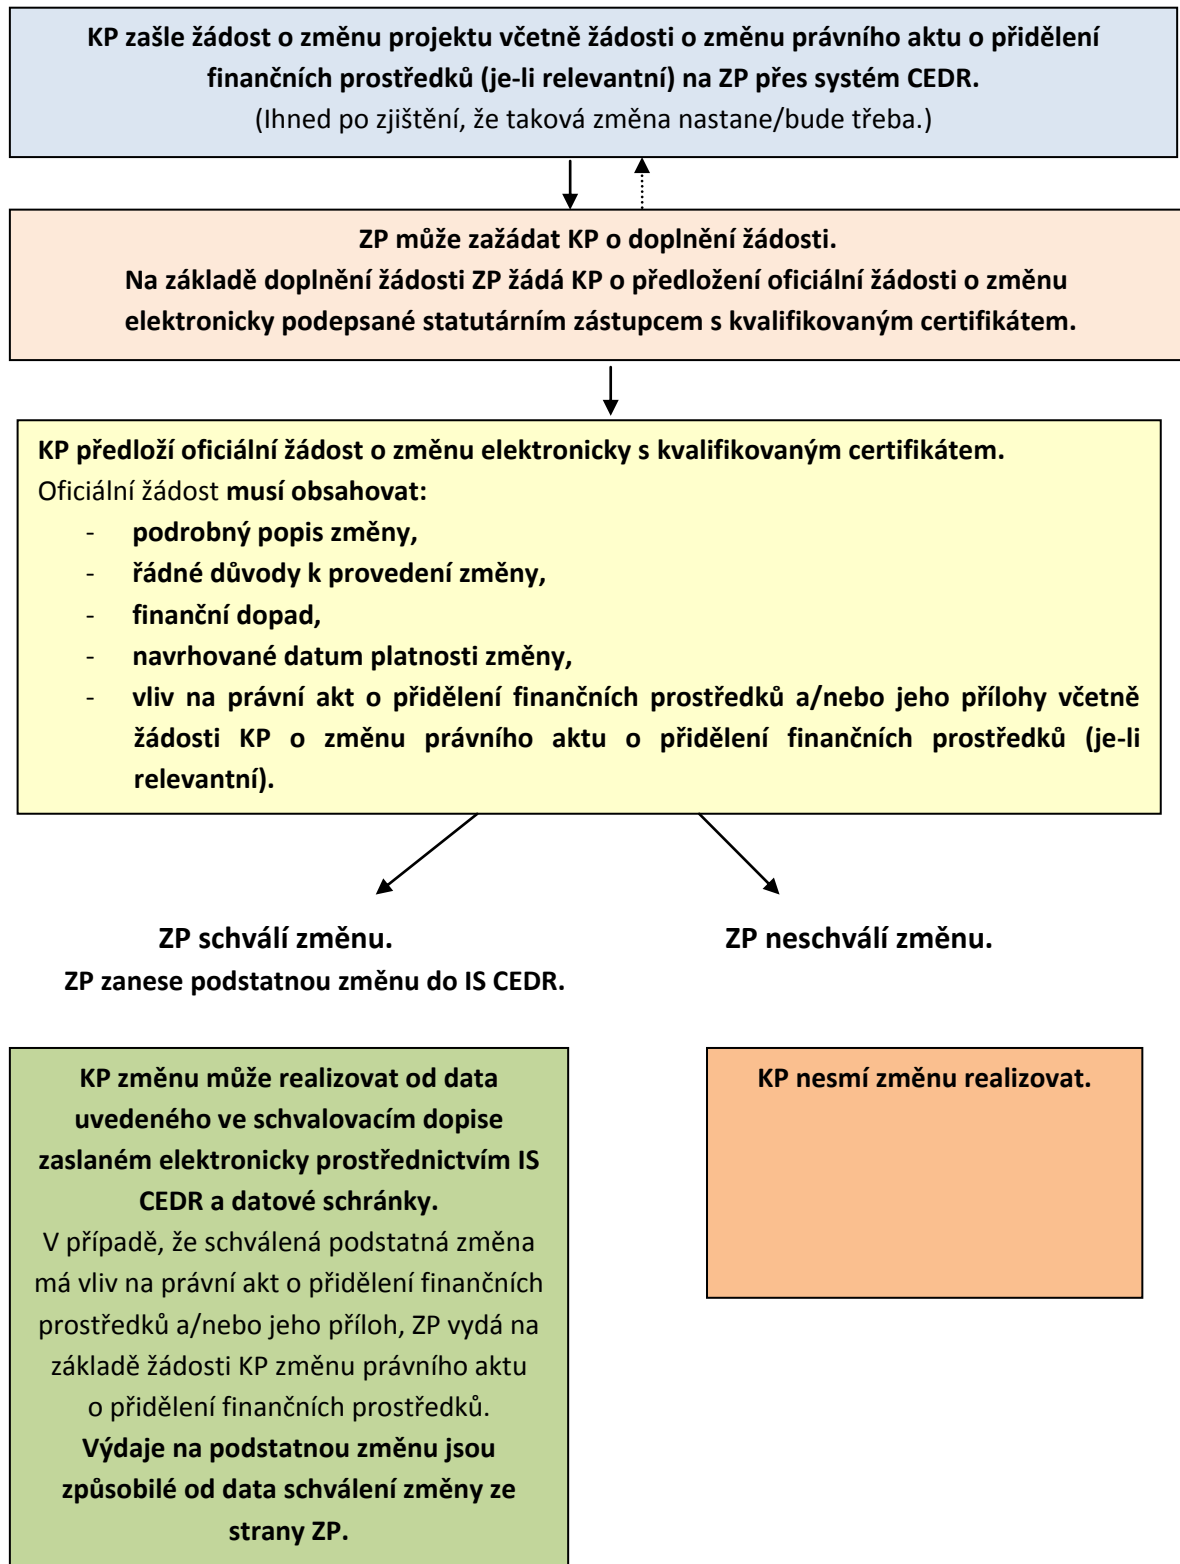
KP zašle žádost o změnu projektu včetně žádosti o změnu právního aktu o přidělení finančních prostředků (je-li relevantní) na ZP přes systém CEDR.
(Ihned po zjištění, že taková změna nastane/bude třeba.)

ZP může zažádat KP o doplnění žádosti.
Na základě doplnění žádosti ZP žádá KP o předložení oficiální žádosti o změnu elektronicky podepsané statutárním zástupcem s kvalifikovaným certifikátem.

KP předloží oficiální žádost o změnu elektronicky s kvalifikovaným certifikátem.
Oficiální žádost musí obsahovat:
- podrobný popis změny,
- řádné důvody k provedení změny,
- finanční dopad,
- navrhované datum platnosti změny,
- vliv na právní akt o přidělení finančních prostředků a/nebo jeho přílohy včetně žádosti KP o změnu právního aktu o přidělení finančních prostředků (je-li relevantní).

ZP schválí změnu.
ZP zanese podstatnou změnu do IS CEDR.

ZP neschválí změnu.

KP změnu může realizovat od data uvedeného ve schvalovacím dopise zaslaném elektronicky prostřednictvím IS CEDR a datové schránky.
V případě, že schválená podstatná změna má vliv na právní akt o přidělení finančních prostředků a/nebo jeho příloh, ZP vydá na základě žádosti KP změnu právního aktu o přidělení finančních prostředků.
Výdaje na podstatnou změnu jsou způsobilé od data schválení změny ze strany ZP.

KP nesmí změnu realizovat.